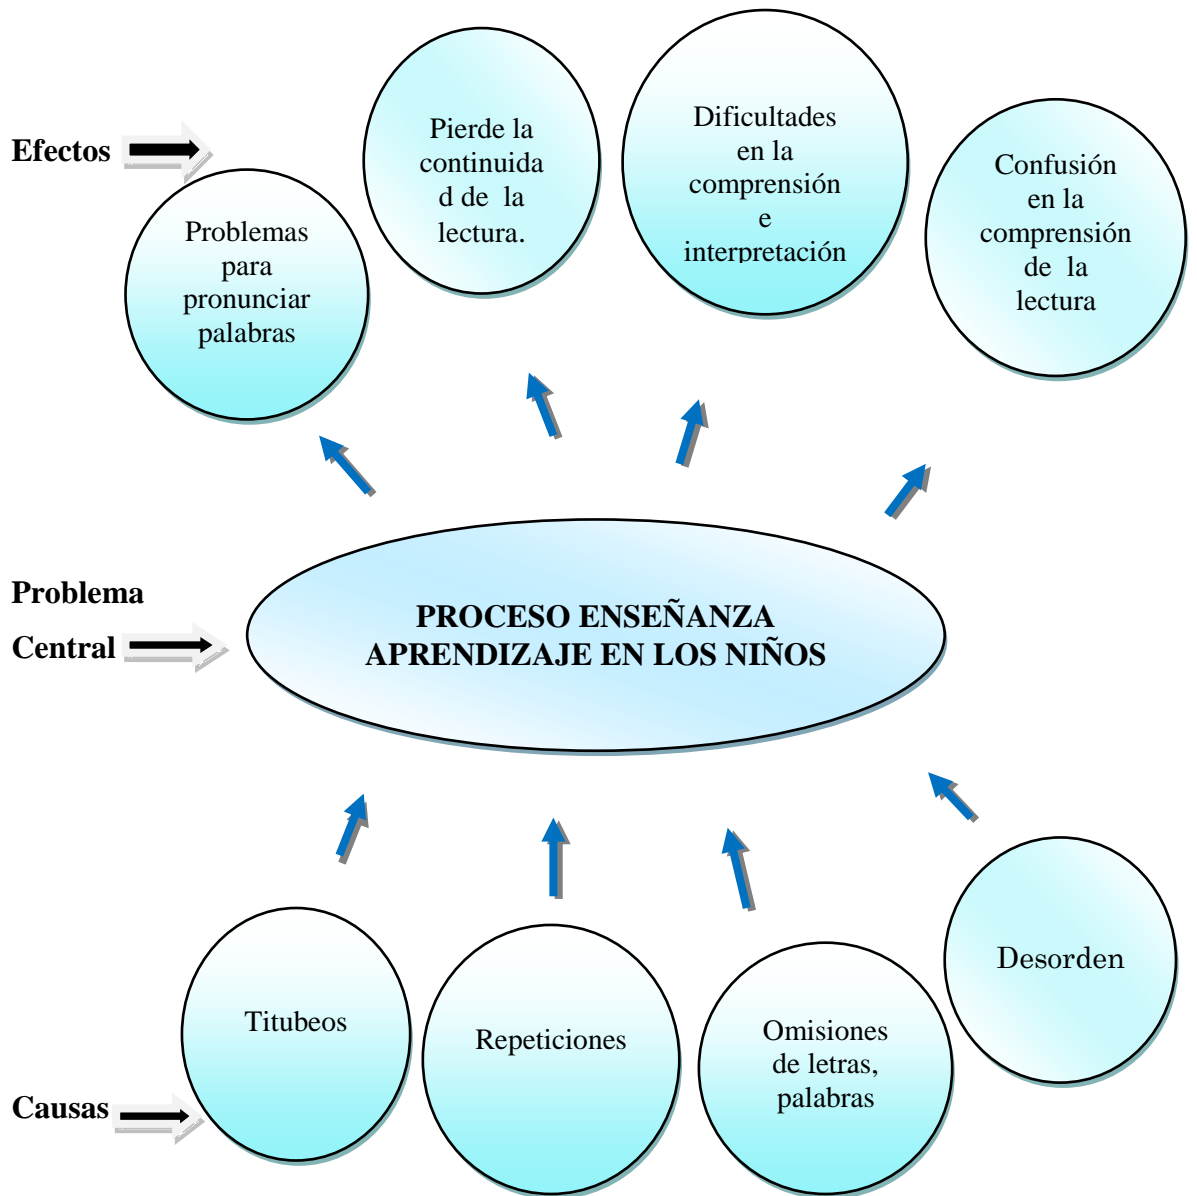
Efectos

Problemas para pronunciar palabras

Pierde la continuida d de la lectura.

Dificultades en la comprensión e interpretación

Confusión en la comprensión de la lectura

Problema Central

PROCESO ENSEÑANZA APRENDIZAJE EN LOS NIÑOS

Causas

Titubeos

Repeticiones

Omisiones de letras, palabras

Desorden